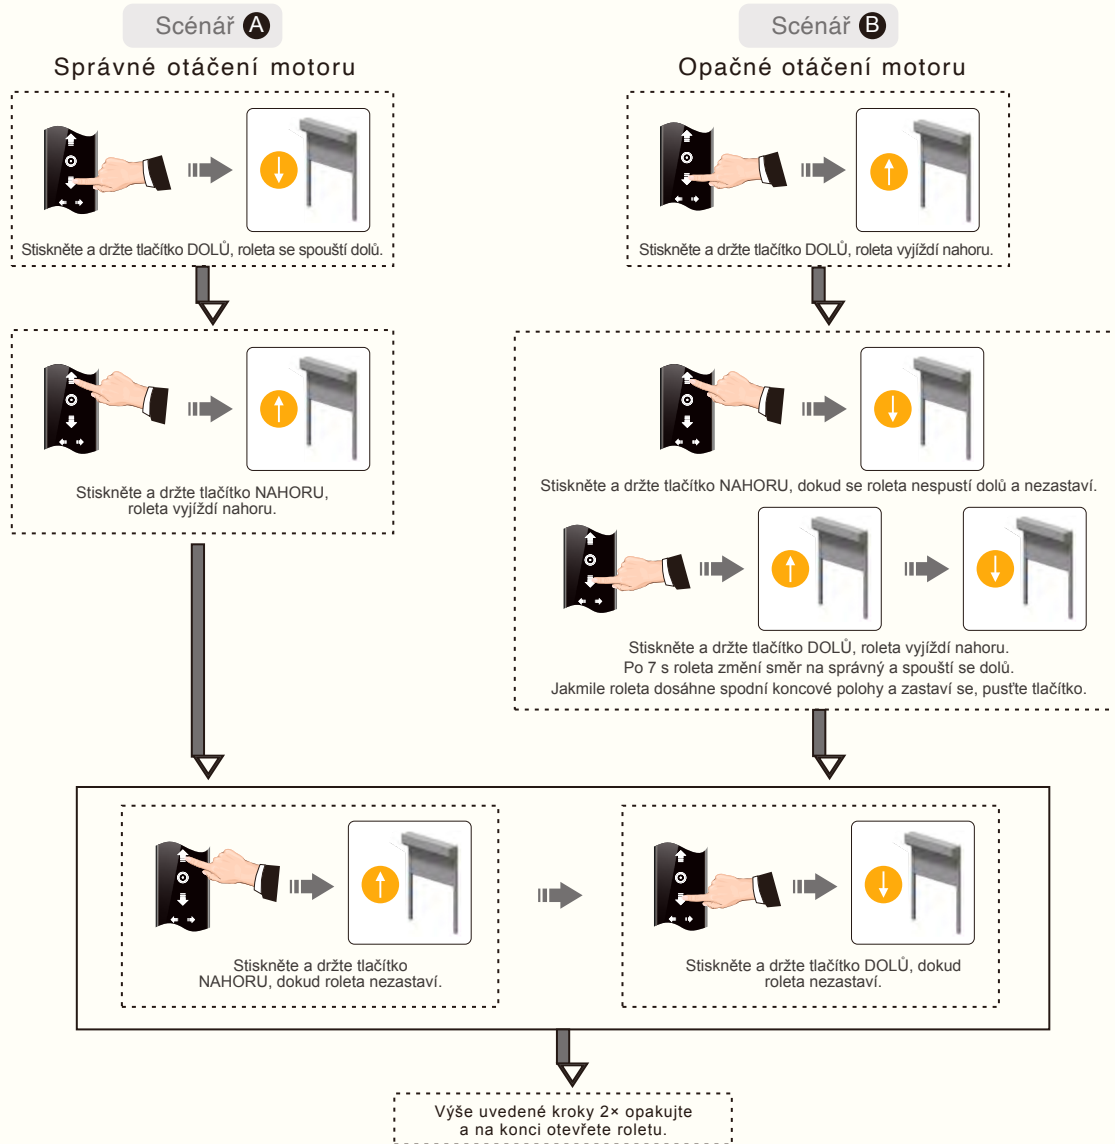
Scénář A

Správné otáčení motoru

Stiskněte a držte tlačítko DOLŮ, roleta se spouští dolů.

Stiskněte a držte tlačítko NAHORU, roleta vyjíždí nahoru.

Scénář B

Opačné otáčení motoru

Stiskněte a držte tlačítko DOLŮ, roleta vyjíždí nahoru.

Stiskněte a držte tlačítko NAHORU, dokud se roleta nespustí dolů a nezastaví.

Stiskněte a držte tlačítko DOLŮ, roleta vyjíždí nahoru.
Po 7 s roleta změní směr na správný a spouští se dolů.
Jakmile roleta dosáhne spodní koncové polohy a zastaví se, pusťte tlačítko.

Stiskněte a držte tlačítko NAHORU, dokud roleta nezastaví.

Stiskněte a držte tlačítko DOLŮ, dokud roleta nezastaví.

Výše uvedené kroky 2× opakujte a na konci otevřete roletu.